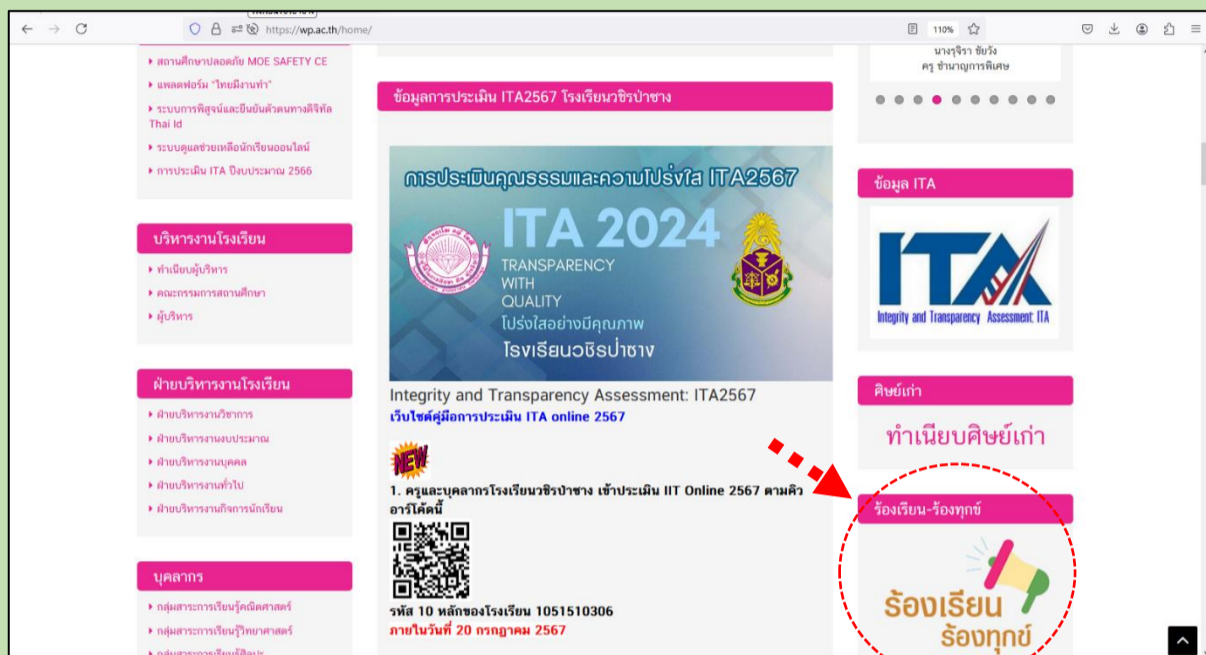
https://wp.ac.th/home/

110%

สถานศึกษาปลอดภัย MOE SAFETY CE
แพลตฟอร์ม "ไทยมีงานทำ"
ระบบการพิสูจน์และยืนยันตัวตนทางดิจิทัล Thai Id
ระบบดูแลช่วยเหลือนักเรียนออนไลน์
การประเมิน ITA ปีงบประมาณ 2566

บริหารงานโรงเรียน
ทำเนียบผู้บริหาร
คณะกรรมการสถานศึกษา
ผู้บริหาร

ฝ่ายบริหารงานโรงเรียน
ฝ่ายบริหารงานวิชาการ
ฝ่ายบริหารงานงบประมาณ
ฝ่ายบริหารงานบุคคล
ฝ่ายบริหารงานทั่วไป
ฝ่ายบริหารงานกิจการนักเรียน

บุคลากร
กลุ่มสาระการเรียนรู้คณิตศาสตร์
กลุ่มสาระการเรียนรู้วิทยาศาสตร์
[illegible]

ข้อมูลการประเมิน ITA2567 โรงเรียนวชิรป่าซาง

การประเมินคุณธรรมและความโปร่งใส ITA2567
ITA 2024
TRANSPARENCY
WITH
QUALITY
โปร่งใสอย่างมีคุณภาพ
โรงเรียนวชิรป่าซาง

Integrity and Transparency Assessment: ITA2567
เว็บไซต์คู่มือการประเมิน ITA online 2567

NEW
1. ครูและบุคลากรโรงเรียนวชิรป่าซาง เข้าประเมิน IIT Online 2567 ตามคิวอาร์โค้ดนี้

รหัส 10 หลักของโรงเรียน 1051510306
ภายในวันที่ 20 กรกฎาคม 2567

นางจุรีรา ชัยวัง
ครู ชำนาญการพิเศษ

ข้อมูล ITA
ITA
Integrity and Transparency Assessment: ITA

ศิษย์เก่า
ทำเนียบศิษย์เก่า

ร้องเรียน-ร้องทุกข์
ร้องเรียน
ร้องทุกข์